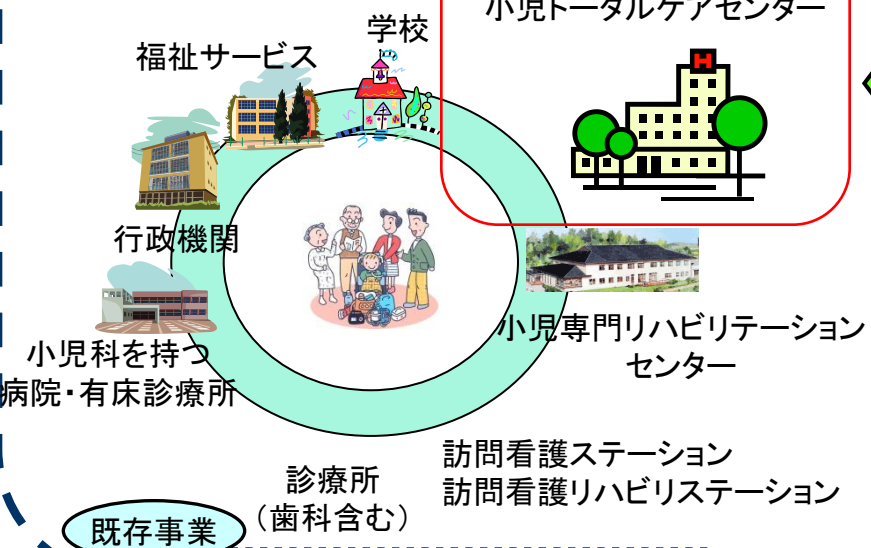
小児トータルケアセンター

学校

福祉サービス

行政機関

小児科を持つ
病院・有床診療所

小児専門リハビリテーション
センター

訪問看護ステーション
訪問看護リハビリステーション

診療所
（歯科含む）

既存事業